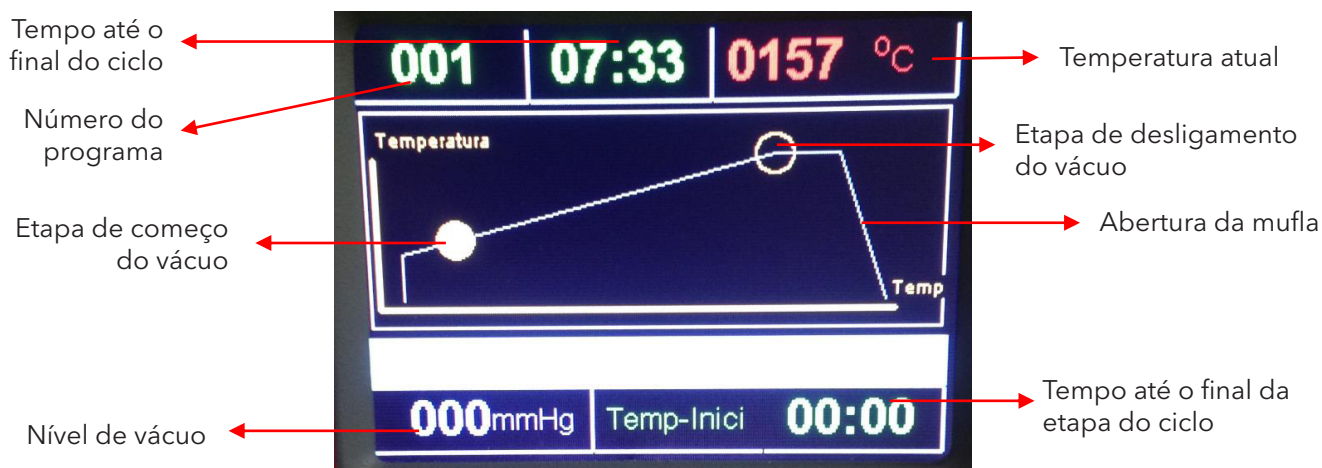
Tempo até o final do ciclo

001

07:33

0157 °C

Temperatura atual

Número do programa

Temperatura

Etapa de desligamento do vácuo

Etapa de começo do vácuo

Abertura da mufla

Temp

000mmHg

Temp-Inici

00:00

Tempo até o final da etapa do ciclo

Nível de vácuo